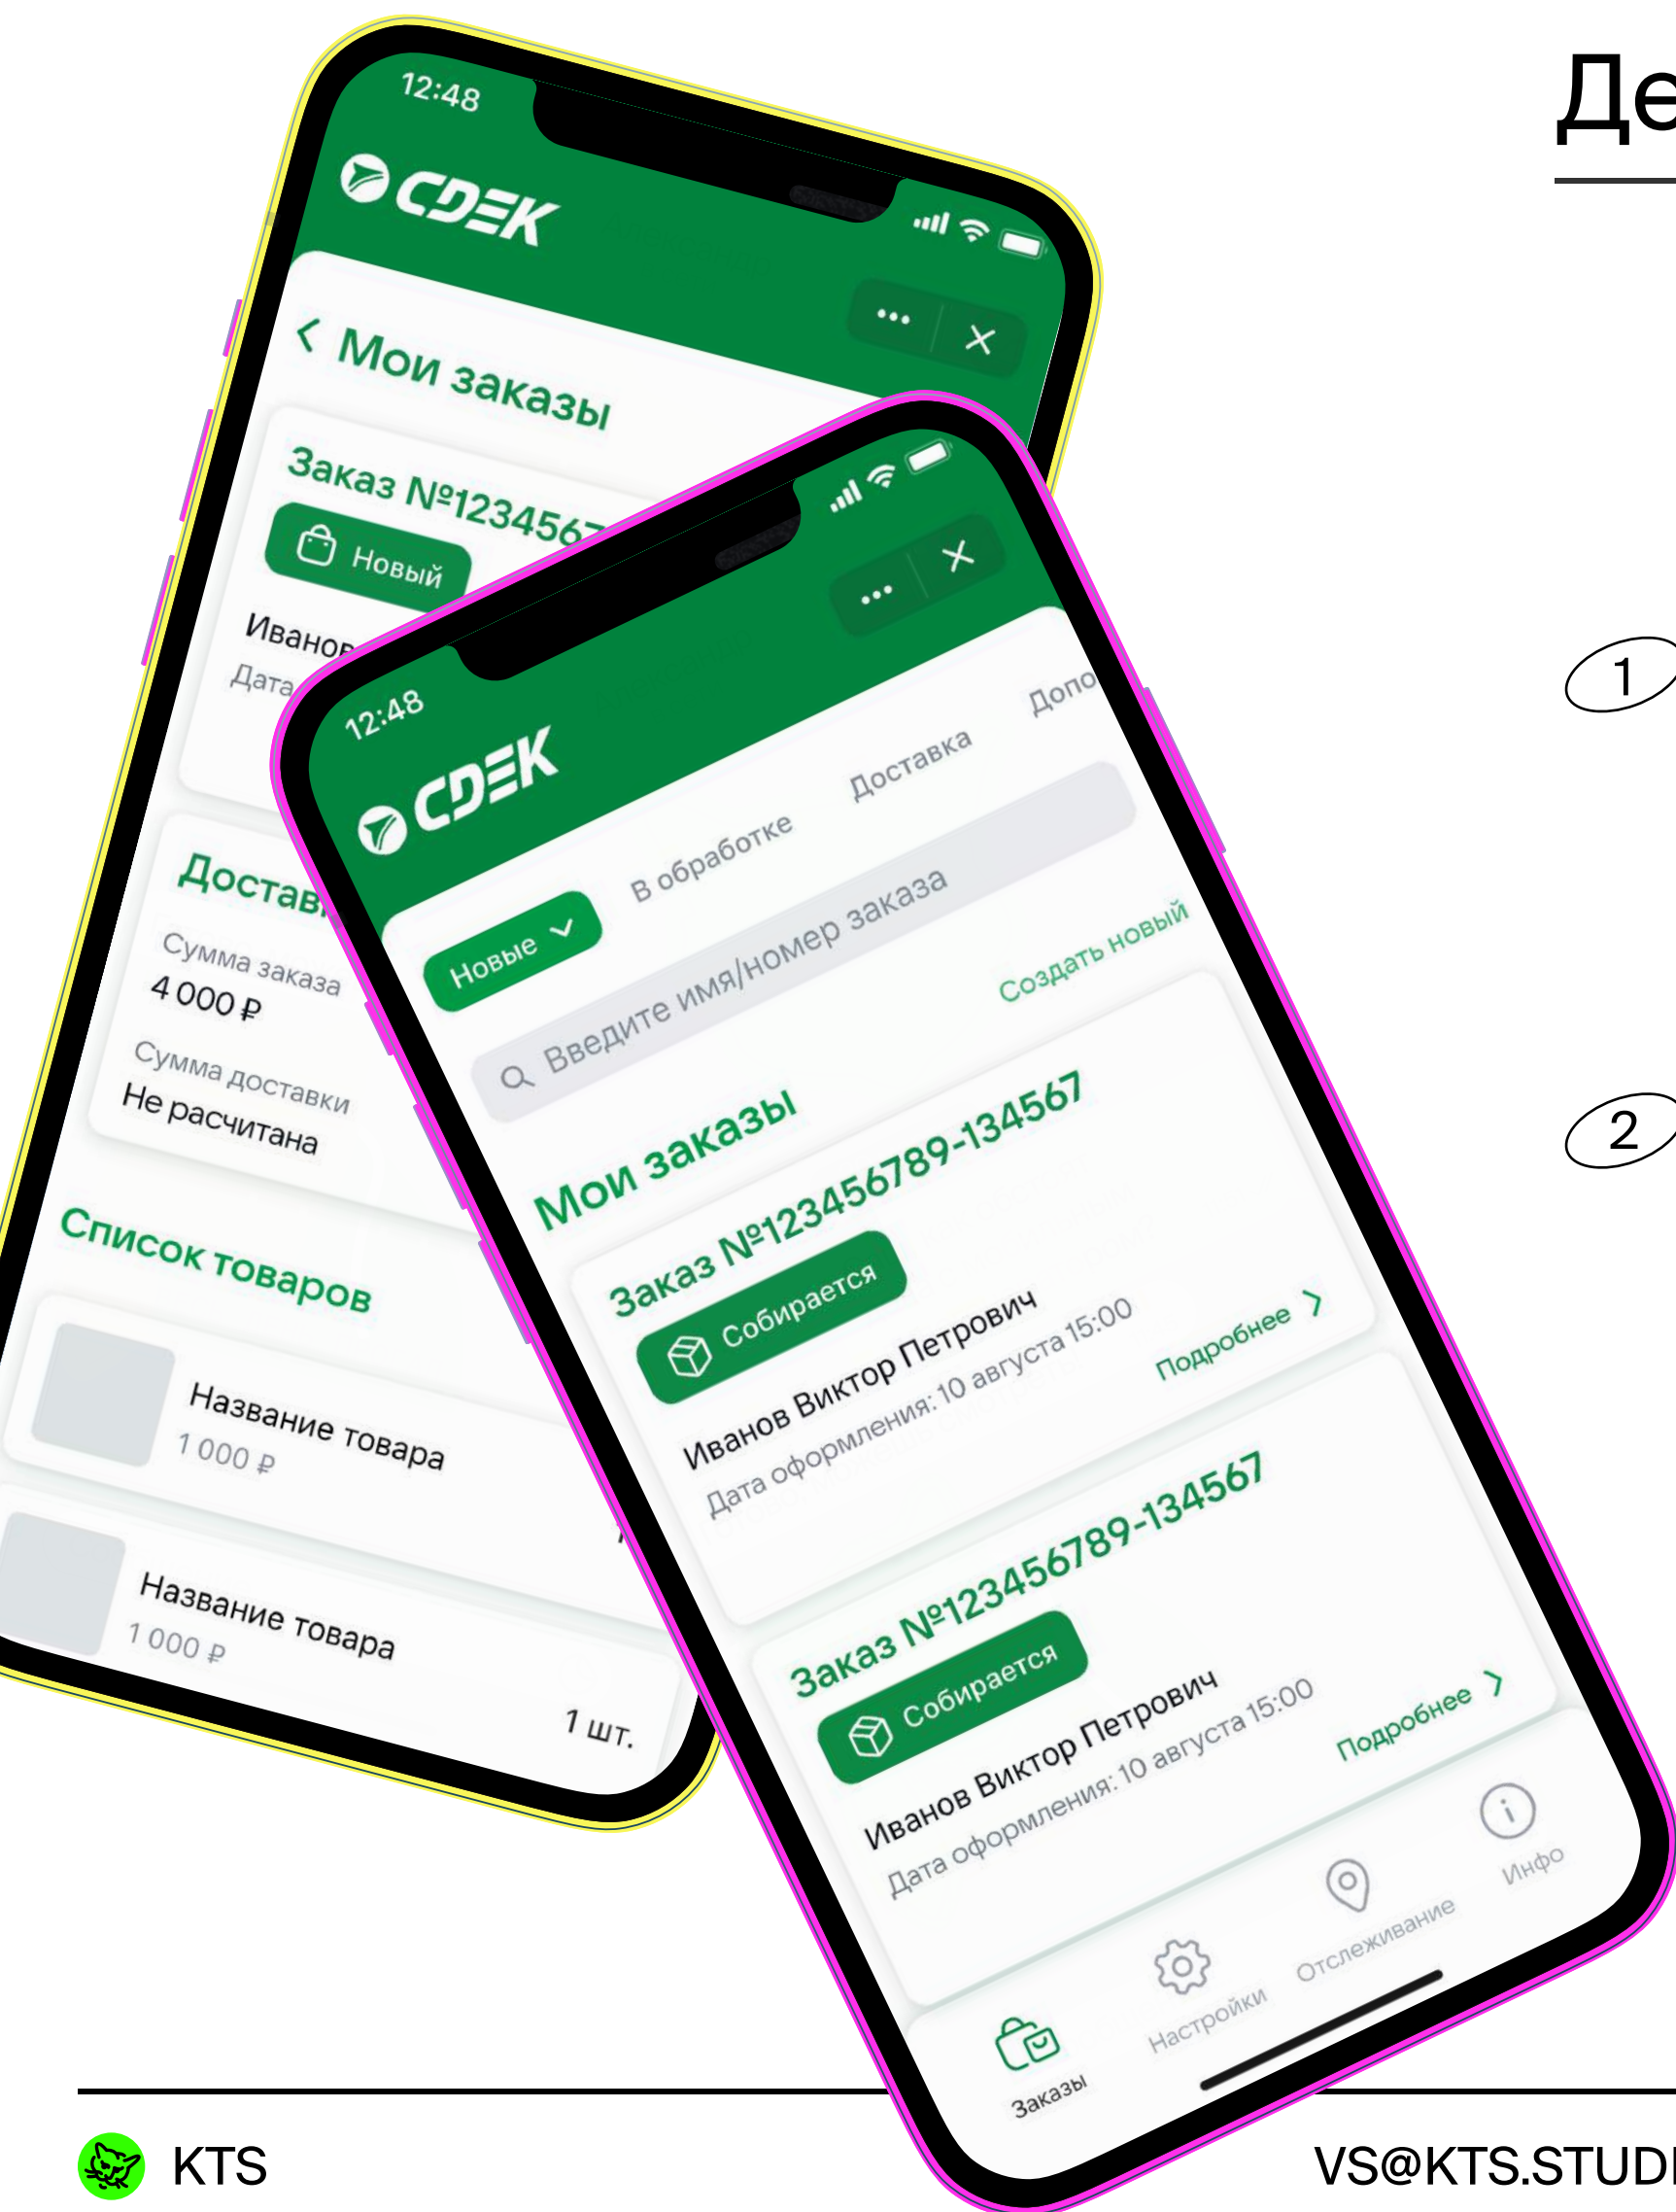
Де

1

2

12:48
CDEK
Мои заказы
Заказ №1234567
Новый
Иванов
Дата
Доставка
Сумма заказа
4 000 ₽
Сумма доставки
Не расчитана
Список товаров
Название товара
1 000 ₽
Название товара
1 000 ₽
1 шт.

12:48
CDEK
Новые
В обработке
Доставка
Допо
Введите имя/номер заказа
Создать новый
Мои заказы
Заказ №123456789-134567
Собирается
Иванов Виктор Петрович
Дата оформления: 10 августа 15:00
Подробнее
Заказ №123456789-134567
Собирается
Иванов Виктор Петрович
Дата оформления: 10 августа 15:00
Подробнее
Заказы
Настройки
Отслеживание
Инфо

KTS
VS@KTS.STUD